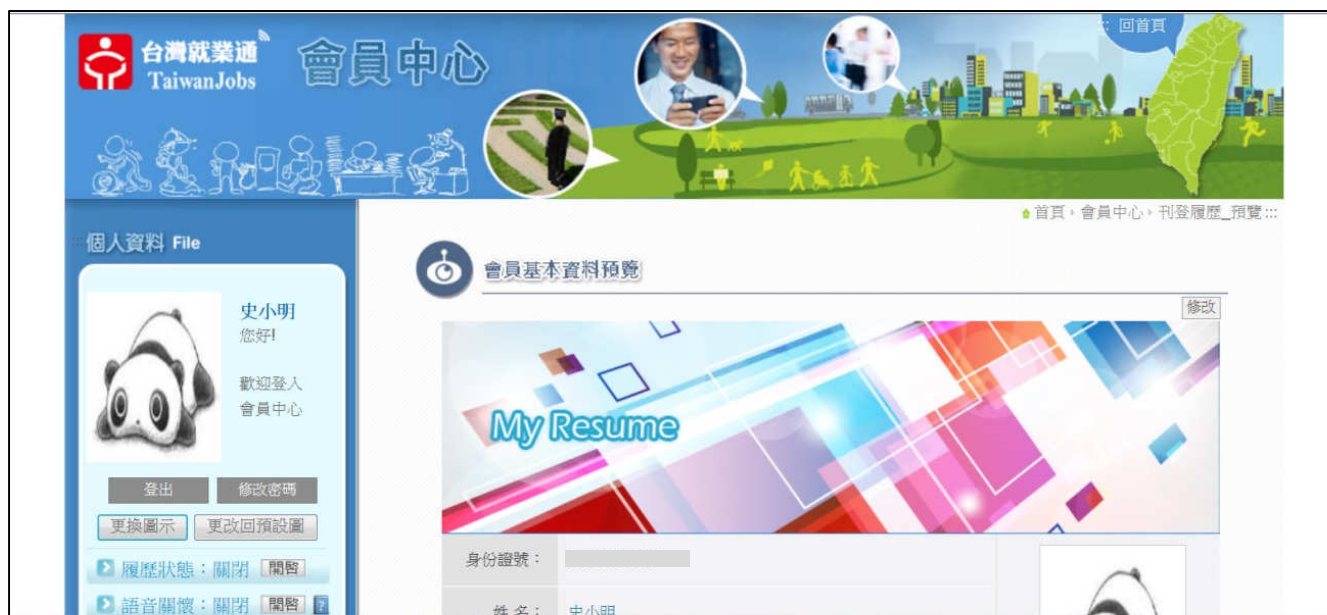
台灣就業通
TaiwanJobs
會員中心
回首頁

首頁 › 會員中心 › 刊登履歷_預覽 :::

:::個人資料 File

史小明
您好!
歡迎登入
會員中心

登出
修改密碼
更換圖示
更改回預設圖

履歷狀態：關閉 開啟
語音關懷：關閉 開啟

會員基本資料預覽
修改

My Resume

身份證號：
姓 名： 史小明